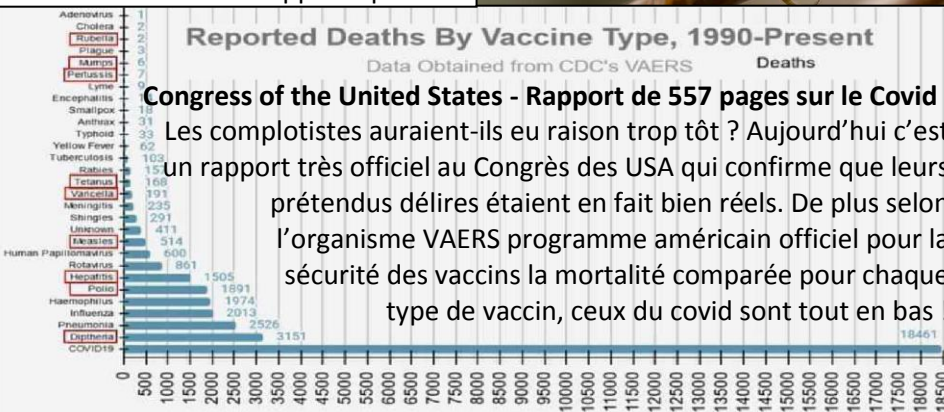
Reported Deaths By Vaccine Type, 1990-Present

Data Obtained from CDC's VAERS

Deaths

Adenovirus 1
Cholera 2
Rubella 2
Plague 3
Mumps 6
Pertussis 7
Lyme 9
Encephalitis 15
Smallpox 18
Anthrax 31
Typhoid 33
Yellow Fever 62
Tuberculosis 103
Rabies 150
Tetanus 168
Varicella 191
Meningitis 235
Shingles 291
Unknown 411
Measles 514
Human Papillomavirus 600
Rotavirus 861
Hepatitis 1505
Polio 1891
Haemophilus 1974
Influenza 2013
Pneumonia 2526
Diptheria 3151
COVID19 18461

0 500 1000 1500 2000 2500 3000 3500 4000 4500 5000 5500 6000 6500 7000 7500 8000 8500 9000 9500 10000 10500 11000 11500 12000 12500 13000 13500 14000 14500 15000 15500 16000 16500 17000 17500 18000 18500

Congress of the United States - Rapport de 557 pages sur le Covid

Les complotistes auraient-ils eu raison trop tôt ? Aujourd'hui c'est un rapport très officiel au Congrès des USA qui confirme que leurs prétendus délires étaient en fait bien réels. De plus selon l'organisme VAERS programme américain officiel pour la sécurité des vaccins la mortalité comparée pour chaque type de vaccin, ceux du covid sont tout en bas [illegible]